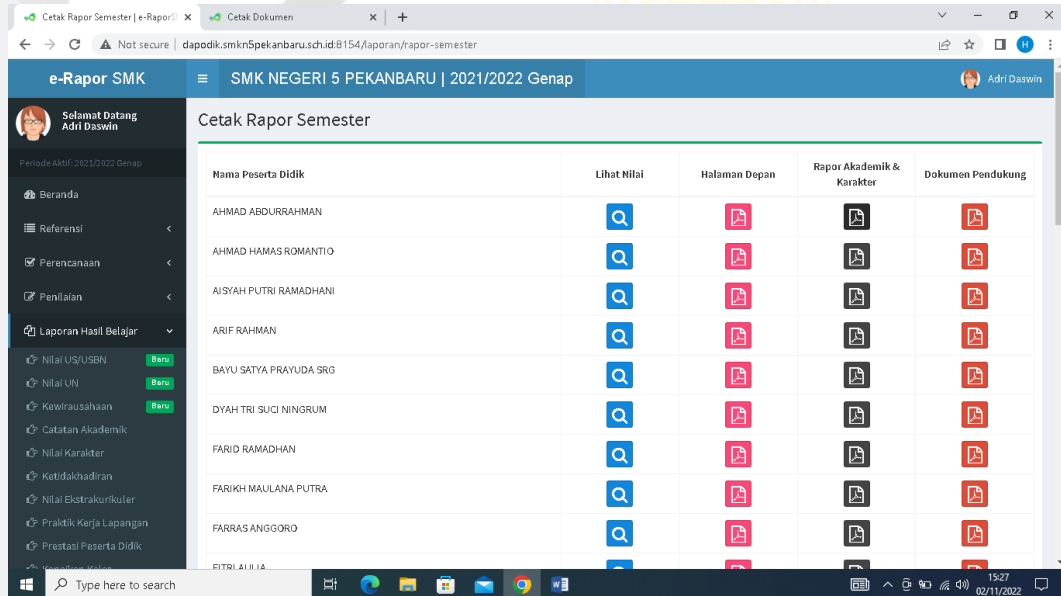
Cetak Rapor Semester | e-Rapor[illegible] × Cetak Dokumen × +

Not secure | dapodik.smkn5pekanbaru.sch.id:8154/laporan/rapor-semester

e-Rapor SMK ≡ SMK NEGERI 5 PEKANBARU | 2021/2022 Genap Adri Daswin

Selamat Datang
Adri Daswin

Periode Aktif: 2021/2022 Genap

Beranda
Referensi
Perencanaan
Penilaian
Laporan Hasil Belajar
Nilai US/USBN Baru
Nilai UN Baru
Kewirausahaan Baru
Catatan Akademik
Nilai Karakter
Ketidakhadiran
Nilai Ekstrakurikuler
Praktik Kerja Lapangan
Prestasi Peserta Didik
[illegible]

Cetak Rapor Semester

| Nama Peserta Didik | Lihat Nilai | Halaman Depan | Rapor Akademik & Karakter | Dokumen Pendukung |
|---|---|---|---|---|
| AHMAD ABDURRAHMAN | | | | |
| AHMAD HAMAS ROMANTIO | | | | |
| AISYAH PUTRI RAMADHANI | | | | |
| ARIF RAHMAN | | | | |
| BAYU SATYA PRAYUDA SRG | | | | |
| DYAH TRI SUCI NINGRUM | | | | |
| FARID RAMADHAN | | | | |
| FARIKH MAULANA PUTRA | | | | |
| FARRAS ANGGORO | | | | |
| FITRI AULIA | | | | |

Type here to search

15:27
02/11/2022